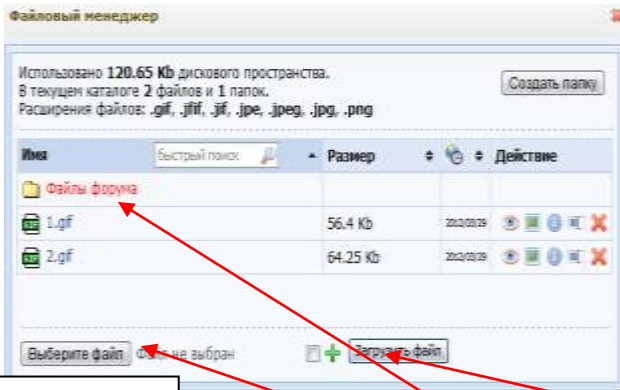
Файловый менеджер

Использовано **120.65 Kb** дискового пространства.
В текущем каталоге **2** файлов и **1** папок.
Расширения файлов: **.gif, .jfif, .jif, .jpe, .jpeg, .jpg, .png**

Создать папку

| Имя | Быстрый поиск | Размер | | Действие |
|---|---|---|---|---|
| Файлы форума | | | | |
| 1.gif | | 56.4 Kb | 2012/03/29 | |
| 2.gif | | 64.25 Kb | 2012/03/29 | |

Выберите файл Файл не выбран Загрузить файл